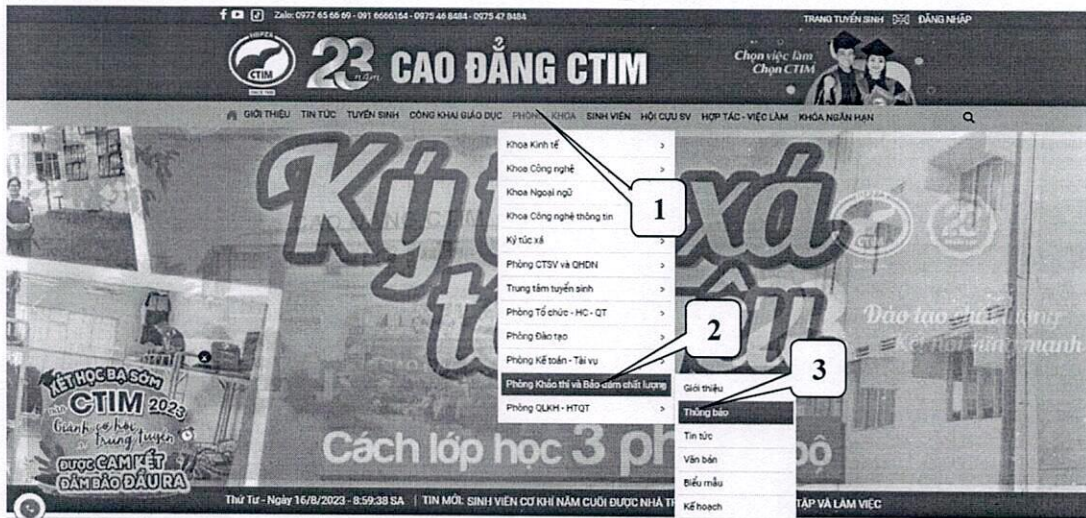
Zalo: 0977 65 66 69 - 091 6666164 - 0975 46 8484 - 0575 47 8484

TRANG TUYỂN SINH ĐĂNG NHẬP

CTIM

23 năm CAO ĐẲNG CTIM

Chọn việc làm Chọn CTIM

GIỚI THIỆU TIN TỨC TUYỂN SINH CÔNG KHAI GIÁO DỤC PHÒNG - KHOA SINH VIÊN HỘI CỰU SV HỢP TÁC - VIỆC LÀM KHÓA NGẮN HẠN

Khoa Kinh tế
Khoa Công nghệ
Khoa Ngoại ngữ
Khoa Công nghệ thông tin
Ký túc xá
Phòng CTSV và QHDN
Trung tâm tuyển sinh
Phòng Tổ chức - HC - QT
Phòng Đào tạo
Phòng Kế toán - Tài vụ
Phòng Khảo thí và Đảm bảo chất lượng
Phòng QLKH - HTQT

Giới thiệu
Thông báo
Tin tức
Văn bản
Biểu mẫu
Kế hoạch

1
2
3

Ký túc xá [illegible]

Đào tạo chất lượng Kết nối vững mạnh

XÉT HỌC BẠ SỚM CTIM 2023 Gianh cơ hội trúng tuyển ĐƯỢC CAM KẾT ĐẢM BẢO ĐẦU RA

Cách lớp học 3 ph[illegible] bộ

Thứ Tư - Ngày 16/8/2023 - 8:59:38 SA | TIN MỚI: SINH VIÊN CƠ KHÍ NĂM CUỐI ĐƯỢC NHÀ T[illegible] TẬP VÀ LÀM VIỆC